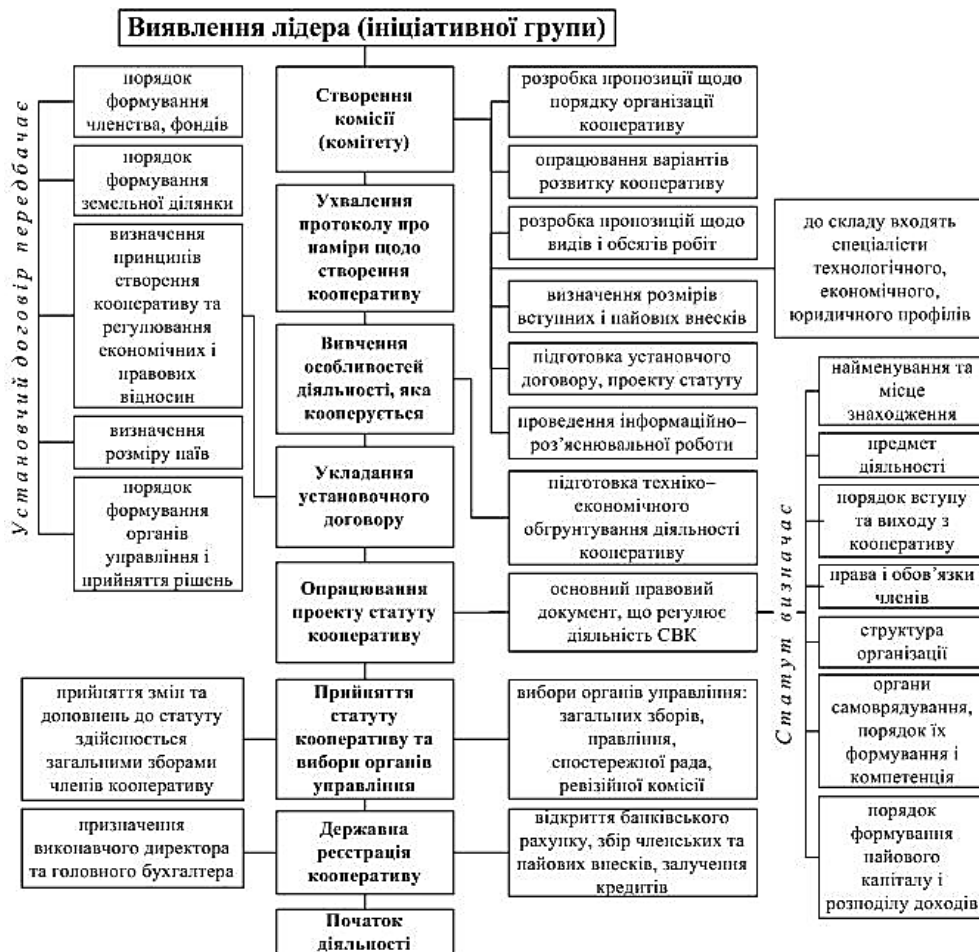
Виявлення лідера (ініціативної групи)

Установчий договір передбачає

порядок формування членства, фондів

порядок формування земельної ділянки

визначення принципів створення кооперативу та регулювання економічних і правових відносин

визначення розміру паїв

порядок формування органів управління і прийняття рішень

Створення комісії (комітету)

Ухвалення протоколу про наміри щодо створення кооперативу

Вивчення особливостей діяльності, яка кооперується

Укладання установчого договору

Опрацювання проекту статуту кооперативу

Прийняття статуту кооперативу та вибори органів управління

Державна реєстрація кооперативу

Початок діяльності

розробка пропозиції щодо порядку організації кооперативу

опрацювання варіантів розвитку кооперативу

розробка пропозицій щодо видів і обсягів робіт

визначення розмірів вступних і пайових внесків

підготовка установчого договору, проекту статуту

проведення інформаційно-роз'яснювальної роботи

підготовка техніко-економічного обґрунтування діяльності кооперативу

основний правовий документ, що регулює діяльність СВК

вибори органів управління: загальних зборів, правління, спостережної рада, ревізійної комісії

відкриття банківського рахунку, збір членських та пайових внесків, залучення кредитів

до складу входять спеціалісти технологічного, економічного, юридичного профілів

прийняття змін та доповнень до статуту здійснюється загальними зборами членів кооперативу

призначення виконавчого директора та головного бухгалтера

Статут визначає

найменування та місце знаходження

предмет діяльності

порядок вступу та виходу з кооперативу

права і обов'язки членів

структура організації

органи самоврядування, порядок їх формування і компетенція

порядок формування пайового капіталу і розподілу доходів